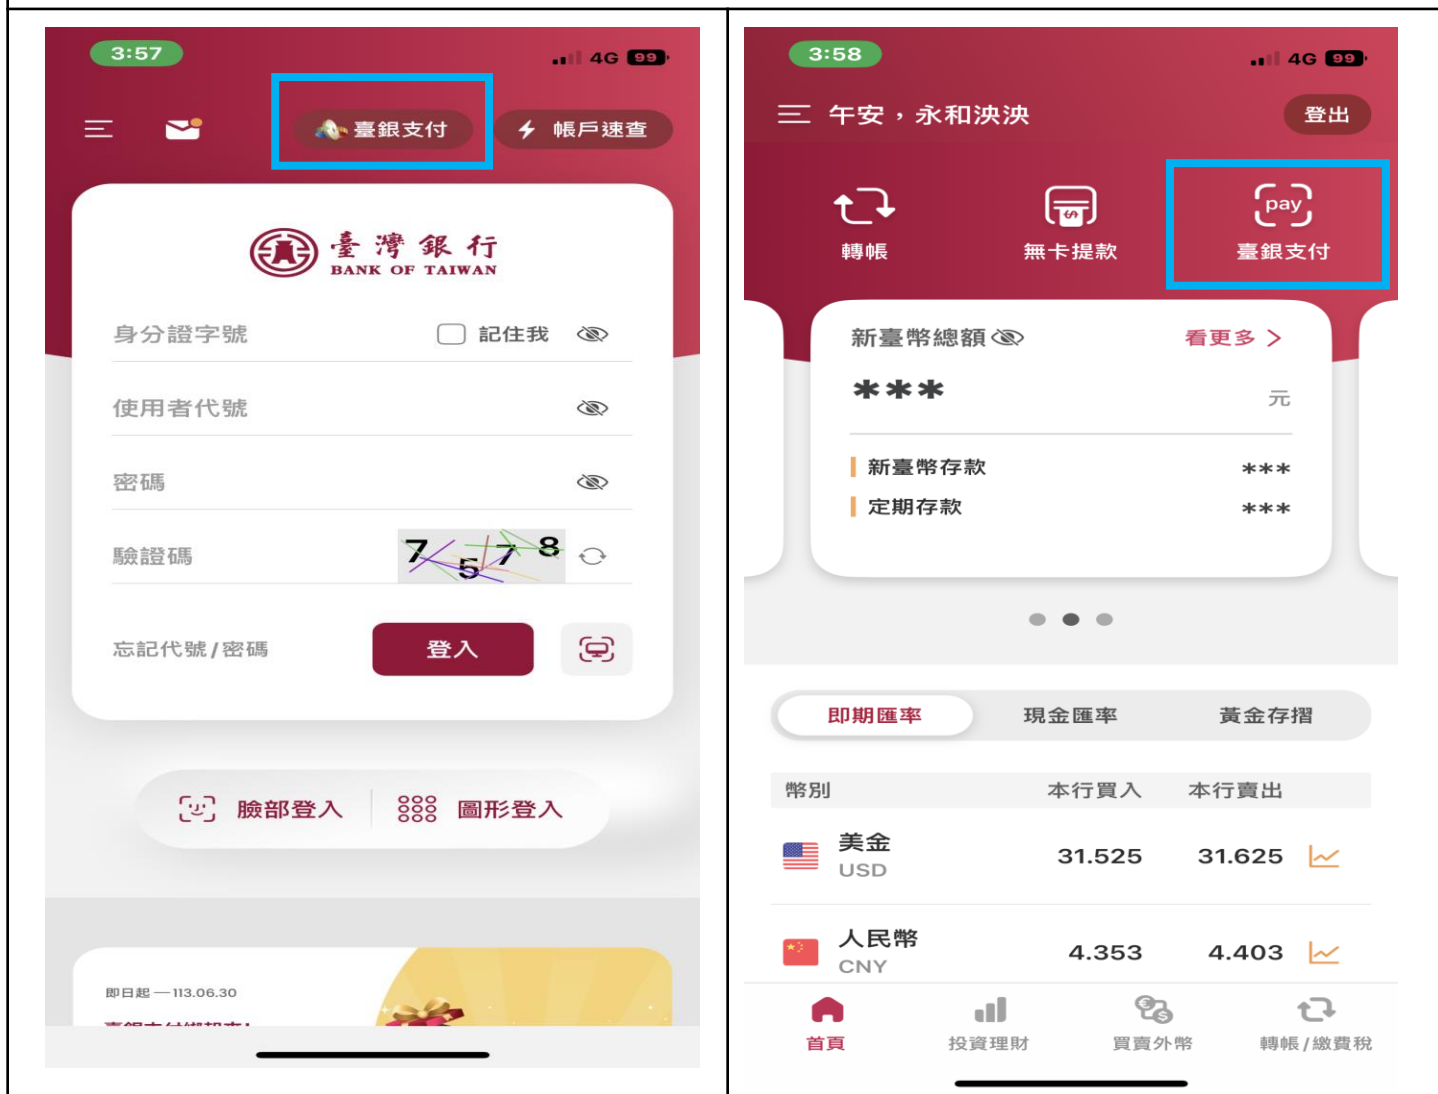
3:57
4G 99

臺銀支付
帳戶速查

臺灣銀行
BANK OF TAIWAN

身分證字號
記住我

使用者代號

密碼

驗證碼
7 5 7 8

忘記代號 / 密碼
登入

臉部登入
圖形登入

即日起 — 113.06.30
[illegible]

3:58
4G 99

午安，永和泱泱
登出

轉帳
無卡提款
pay
臺銀支付

新臺幣總額
看更多 >
***
元
新臺幣存款 ***
定期存款 ***

即期匯率
現金匯率
黃金存摺

| 幣別 | 本行買入 | 本行賣出 |
|---|---|---|
| 美金 USD | 31.525 | 31.625 |
| 人民幣 CNY | 4.353 | 4.403 |

首頁
投資理財
買賣外幣
轉帳 / 繳費稅